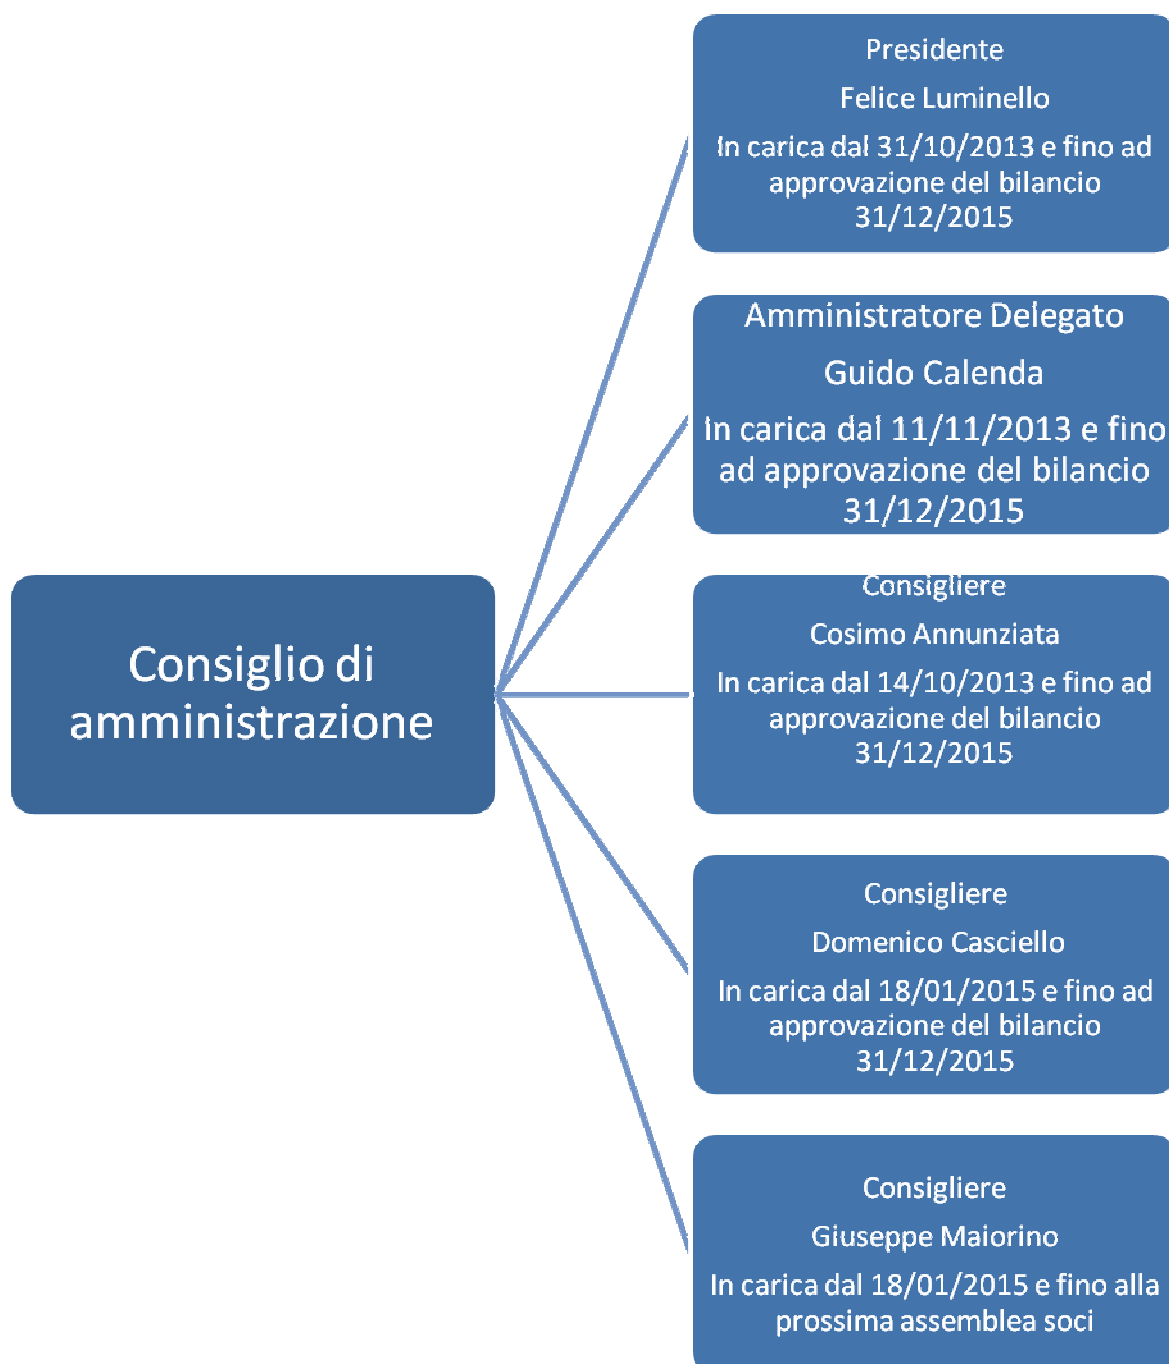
Consiglio di amministrazione

Presidente

Felice Luminello

In carica dal 31/10/2013 e fino ad approvazione del bilancio 31/12/2015

Amministratore Delegato

Guido Calenda

In carica dal 11/11/2013 e fino ad approvazione del bilancio 31/12/2015

Consigliere

Cosimo Annunziata

In carica dal 14/10/2013 e fino ad approvazione del bilancio 31/12/2015

Consigliere

Domenico Casciello

In carica dal 18/01/2015 e fino ad approvazione del bilancio 31/12/2015

Consigliere

Giuseppe Maiorino

In carica dal 18/01/2015 e fino alla prossima assemblea soci